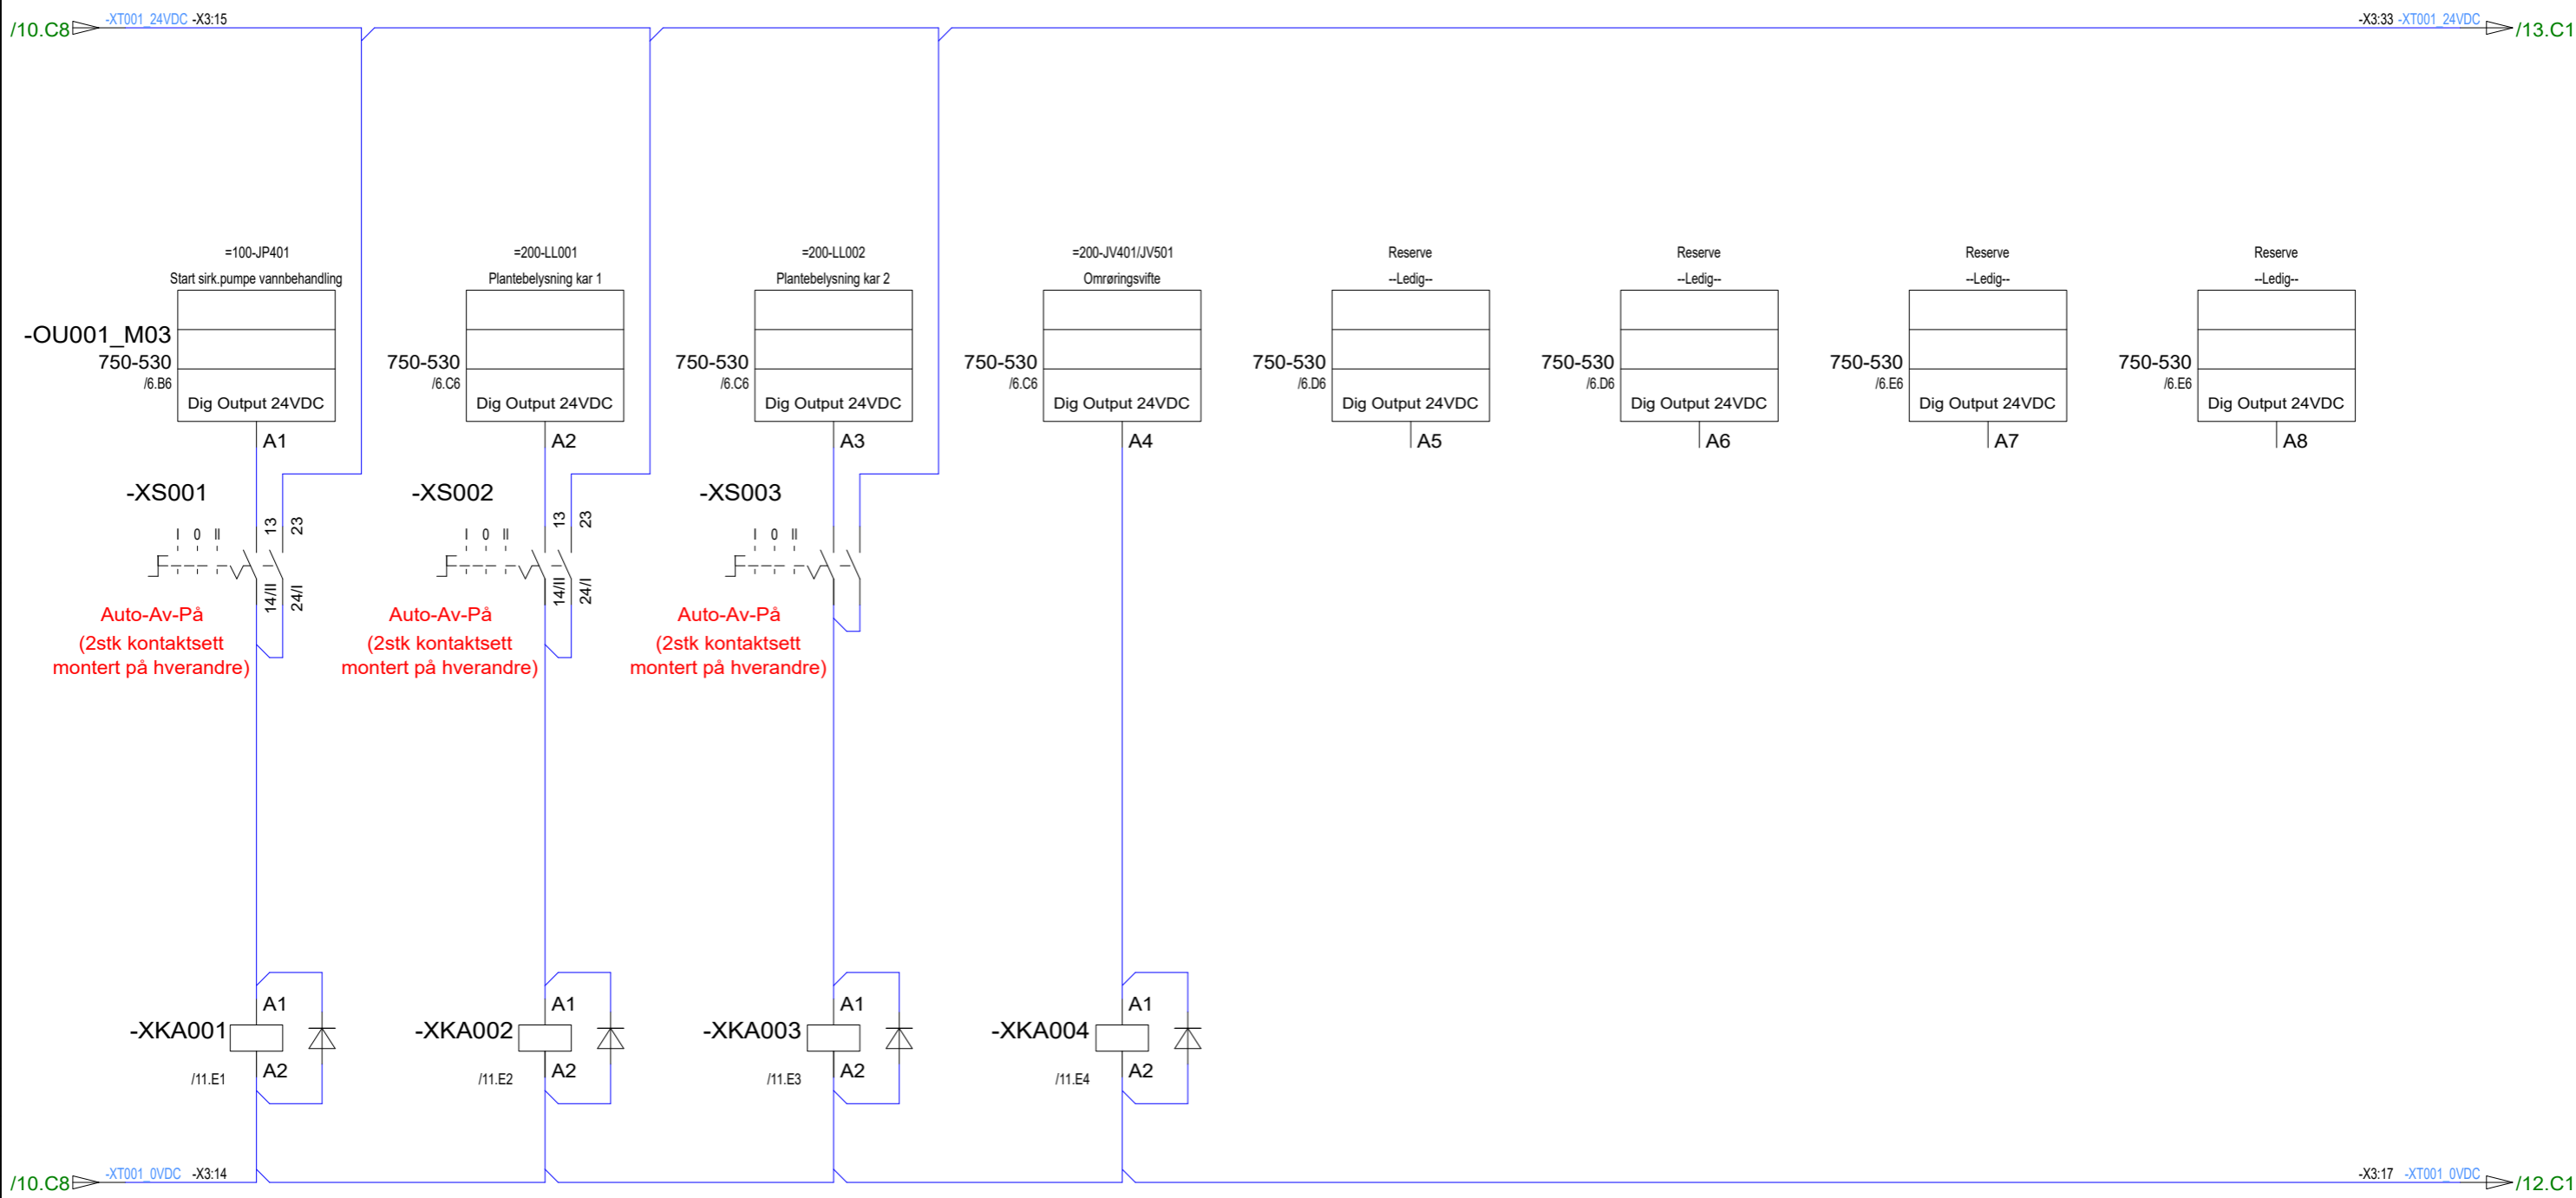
/10.C8 -XT001_24VDC -X3:15

-X3:33 -XT001_24VDC /13.C1

=100-JP401
Start sirk.pumpe vannbehandling

=200-LL001
Plantebelysning kar 1

=200-LL002
Plantebelysning kar 2

=200-JV401/JV501
Omrøringsvifte

Reserve
--Ledig--

Reserve
--Ledig--

Reserve
--Ledig--

Reserve
--Ledig--

-OU001_M03
750-530
/6.B6
Dig Output 24VDC
A1

750-530
/6.C6
Dig Output 24VDC
A2

750-530
/6.C6
Dig Output 24VDC
A3

750-530
/6.C6
Dig Output 24VDC
A4

750-530
/6.D6
Dig Output 24VDC
A5

750-530
/6.D6
Dig Output 24VDC
A6

750-530
/6.E6
Dig Output 24VDC
A7

750-530
/6.E6
Dig Output 24VDC
A8

-XS001
I 0 II
13 23
14/II 24/I
Auto-Av-På
(2stk kontaktsett montert på hverandre)

-XS002
I 0 II
13 23
14/II 24/I
Auto-Av-På
(2stk kontaktsett montert på hverandre)

-XS003
I 0 II
Auto-Av-På
(2stk kontaktsett montert på hverandre)

-XKA001
A1
A2
/11.E1

-XKA002
A1
A2
/11.E2

-XKA003
A1
A2
/11.E3

-XKA004
A1
A2
/11.E4

/10.C8 -XT001_0VDC -X3:14

-X3:17 -XT001_0VDC /12.C1